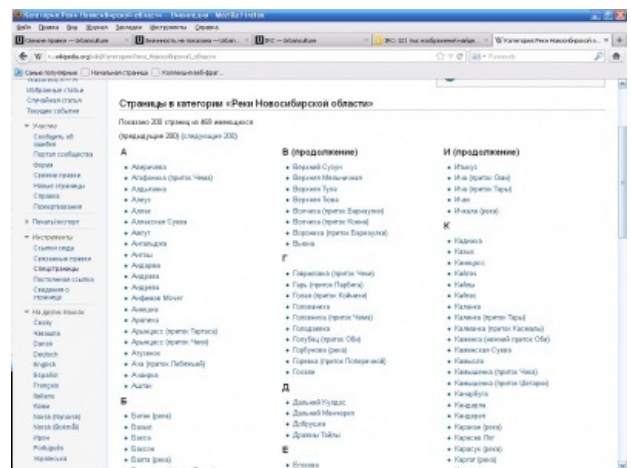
Категория:Реки Новосибирской области — Википедия - Mozilla Firefox

Файл Правка Вид Журнал Закладки Инструменты Справка

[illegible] ru.wikipedia.org/wiki/Категория:Реки_Новосибирской_области

Самые популярные | Начальная страница | Коллекция веб-фраг...

Избранные статьи
Случайная статья
Текущие события

▾ Участие
Сообщить об ошибке
Портал сообщества
Форум
Свежие правки
Новые страницы
Справка
Пожертвования

▸ Печать/экспорт

▾ Инструменты
Ссылки сюда
Связанные правки
Спецстраницы
Постоянная ссылка
Сведения о странице

▾ На других языках
Cesky
Català
Dansk
Deutsch
English
Español
Français
Italiano
Коми
Bahasa Melayu
Norsk (bokmål)
Ирон
Português
Українська

Страницы в категории «Реки Новосибирской области»

Показано 200 страниц из 468 имеющихся.

(предыдущие 200) (следующие 200)

А
• Аверчиха
• Агафониха (приток Чика)
• Адышевка
• Алеус
• Алеус
• Алексеевская Сухая
• Ангут
• Ануйл
• Анша
• Андрева
• Андреев
• Андреев
• Анфинов Мочег
• Анчеба
• Арапела
• Арысаж (приток Тартаса)
• Арысаж (приток Чеки)
• Атуаноса
• Ача (приток Лебенька)
• Ачепка
• Ачатан

Б
• Багас (река)
• Бакаш
• Бакса
• Баксои
• Бакта (река)

В (продолжение)
• Верхний Сузун
• Верхняя Мельничная
• Верхняя Тула
• Верхняя Тоба
• Волчиха (приток Бархукуля)
• Волчиха (приток Ковыла)
• Воронова (приток Барзаукуля)
• Вылка

Г
• Гавриловка (приток Чики)
• Горь (приток Пароба)
• Голая (приток Койгача)
• Голованиха
• Головиха (приток Чеика)
• Голодаевка
• Голубец (приток Оби)
• Горбуново (река)
• Горнева (приток Поперечной)
• Госька

Д
• Дальний Кулдус
• Дальний Менчерел
• Добрушка
• Дражны Тайлы

Е
• Еловка

И (продолжение)
• Ильиха
• Иня (приток Оми)
• Иня (приток Тары)
• Ирак
• Ичкала (река)

К
• Кадниха
• Казак
• Каменка
• Кайгач
• Кайлы
• Кайгыс
• Каленка
• Каленка (приток Ини)
• Каменка (приток Каскалы)
• Каменка (нижний приток Оби)
• Каменская Сухая
• Камысла
• Камышенка (приток Чика)
• Камышенка (приток Шегарки)
• Камыбула
• Кандарла
• Кандарна
• Карасук (река)
• Карасук Лог
• Карасук (река)
• Каргат (река)